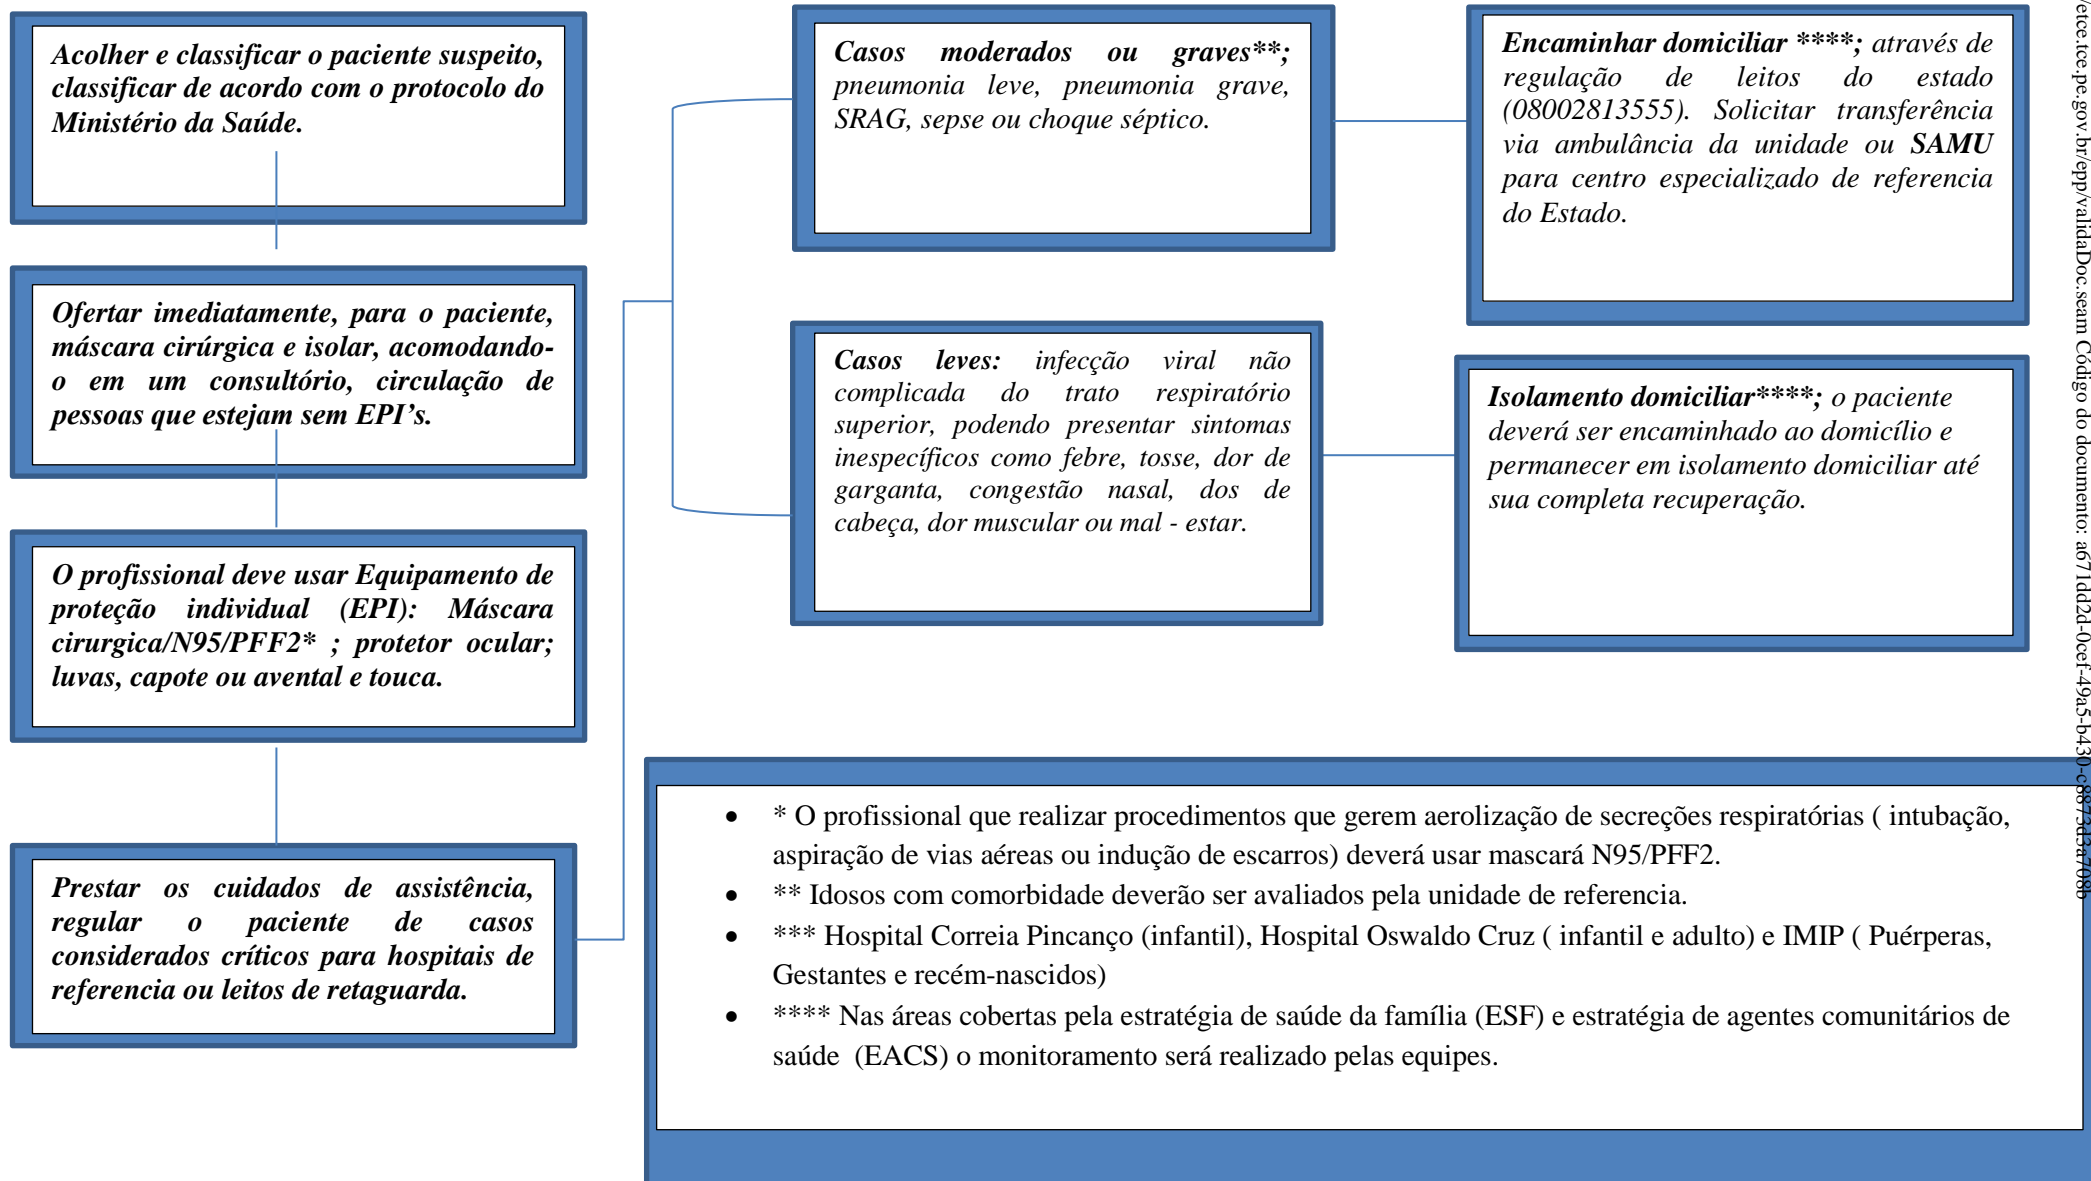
Acolher e classificar o paciente suspeito, classificar de acordo com o protocolo do Ministério da Saúde.

Ofertar imediatamente, para o paciente, máscara cirúrgica e isolar, acomodando-o em um consultório, circulação de pessoas que estejam sem EPI's.

O profissional deve usar Equipamento de proteção individual (EPI): Máscara cirurgica/N95/PFF2* ; protetor ocular; luvas, capote ou avental e touca.

Prestar os cuidados de assistência, regular o paciente de casos considerados críticos para hospitais de referencia ou leitos de retaguarda.

Casos moderados ou graves**; pneumonia leve, pneumonia grave, SRAG, sepse ou choque séptico.

Casos leves: infecção viral não complicada do trato respiratório superior, podendo presentar sintomas inespecíficos como febre, tosse, dor de garganta, congestão nasal, dos de cabeça, dor muscular ou mal - estar.

Encaminhar domiciliar ****; através de regulação de leitos do estado (08002813555). Solicitar transferência via ambulância da unidade ou SAMU para centro especializado de referencia do Estado.

Isolamento domiciliar****; o paciente deverá ser encaminhado ao domicílio e permanecer em isolamento domiciliar até sua completa recuperação.

• * O profissional que realizar procedimentos que gerem aerolização de secreções respiratórias ( intubação, aspiração de vias aéreas ou indução de escarros) deverá usar mascará N95/PFF2.
• ** Idosos com comorbidade deverão ser avaliados pela unidade de referencia.
• *** Hospital Correia Pincanço (infantil), Hospital Oswaldo Cruz ( infantil e adulto) e IMIP ( Puérperas, Gestantes e recém-nascidos)
• **** Nas áreas cobertas pela estratégia de saúde da família (ESF) e estratégia de agentes comunitários de saúde (EACS) o monitoramento será realizado pelas equipes.

etce.tce.pe.gov.br/epp/validaDoc.seam Código do documento: a671dd2d-0cef-49a5-b430-c87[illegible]